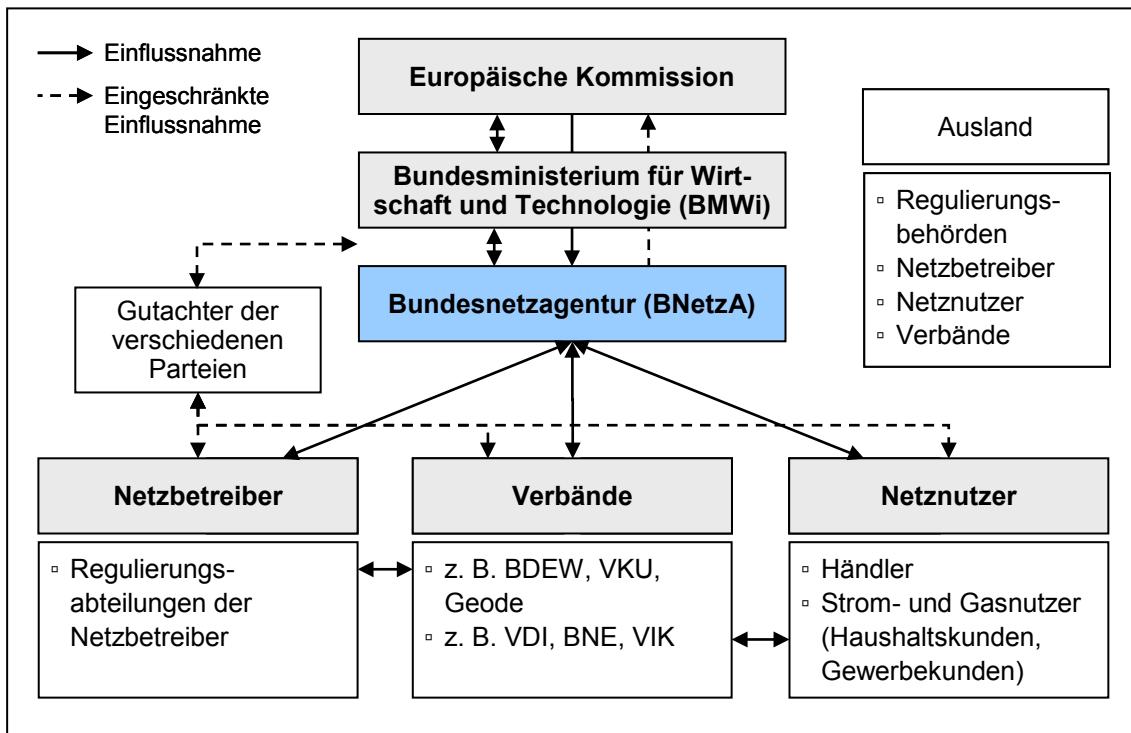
Einflussnahme

Eingeschränkte Einflussnahme

Europäische Kommission

Bundesministerium für Wirtschaft und Technologie (BMWi)

Bundesnetzagentur (BNetzA)

Gutachter der verschiedenen Parteien

Ausland

▫ Regulierungsbehörden
▫ Netzbetreiber
▫ Netznutzer
▫ Verbände

Netzbetreiber

▫ Regulierungsabteilungen der Netzbetreiber

Verbände

▫ z. B. BDEW, VKU, Geode
▫ z. B. VDI, BNE, VIK

Netznutzer

▫ Händler
▫ Strom- und Gasnutzer (Haushaltskunden, Gewerbekunden)